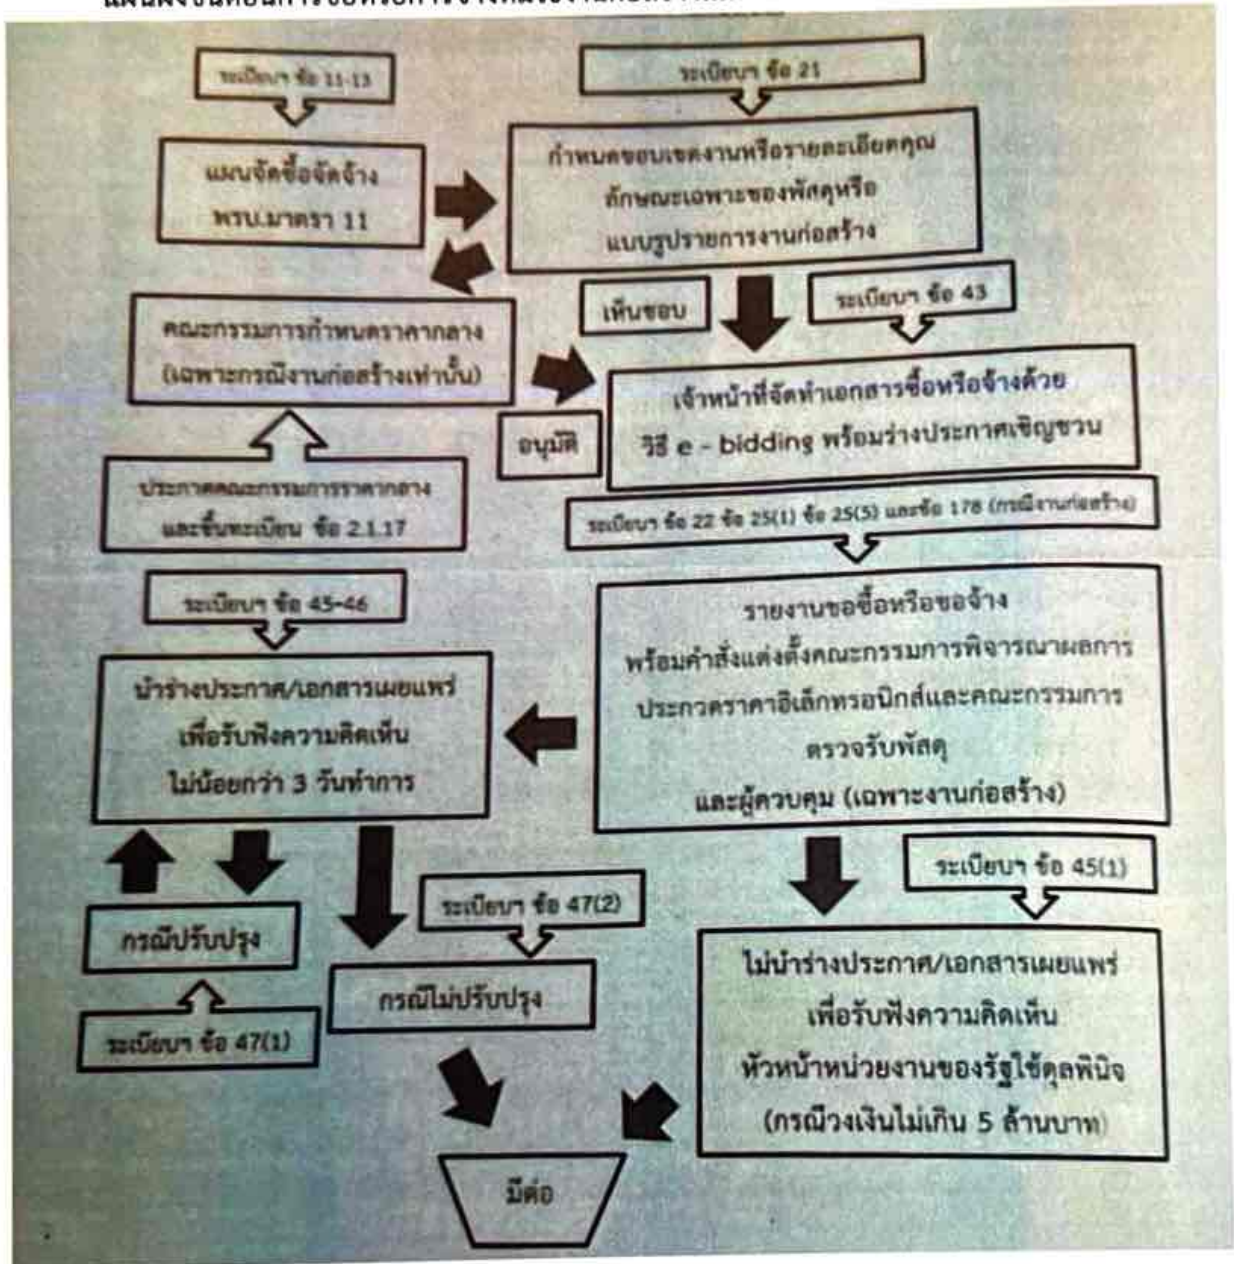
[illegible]

ระเบียบฯ ข้อ 11-13

แผนจัดซื้อจัดจ้าง พรบ.มาตรา 11

ระเบียบฯ ข้อ 21

กำหนดขอบเขตงานหรือรายละเอียดคุณลักษณะเฉพาะของพัสดุหรือแบบรูปรายการงานก่อสร้าง

คณะกรรมการกำหนดราคากลาง (เฉพาะกรณีงานก่อสร้างเท่านั้น)

เห็นชอบ

ระเบียบฯ ข้อ 43

อนุมัติ

เจ้าหน้าที่จัดทำเอกสารซื้อหรือจ้างด้วยวิธี e - bidding พร้อมร่างประกาศเชิญชวน

ประกาศคณะกรรมการราคากลางและขึ้นทะเบียน ข้อ 2.1.17

ระเบียบฯ ข้อ 22 ข้อ 25(1) ข้อ 25(5) และข้อ 178 (กรณีงานก่อสร้าง)

ระเบียบฯ ข้อ 45-46

นำร่างประกาศ/เอกสารเผยแพร่ เพื่อรับฟังความคิดเห็น ไม่น้อยกว่า 3 วันทำการ

รายงานขอซื้อหรือขอจ้าง พร้อมคำสั่งแต่งตั้งคณะกรรมการพิจารณาผลการประกวดราคาอิเล็กทรอนิกส์และคณะกรรมการตรวจรับพัสดุ และผู้ควบคุม (เฉพาะงานก่อสร้าง)

ระเบียบฯ ข้อ 45(1)

กรณีปรับปรุง

ระเบียบฯ ข้อ 47(2)

กรณีไม่ปรับปรุง

ระเบียบฯ ข้อ 47(1)

ไม่นำร่างประกาศ/เอกสารเผยแพร่ เพื่อรับฟังความคิดเห็น หัวหน้าหน่วยงานของรัฐใช้ดุลพินิจ (กรณีวงเงินไม่เกิน 5 ล้านบาท)

มีต่อ